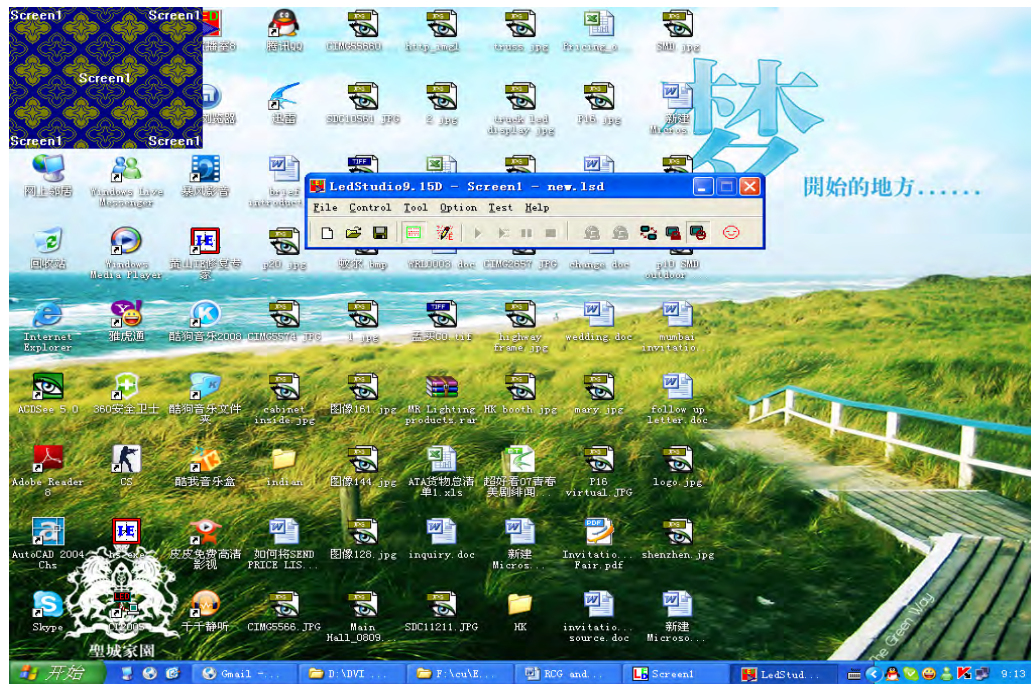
Screen1 Screen1
Screen1
Screen1 Screen1

播客0
腾讯QQ
CIMG5566D
http_img1
truss.jpg
Pricing_s
SMD.jpg

浏览器
迅雷
SDC10564.JPG
2.jpg
truck led display.jpg
P16.jpg
新建 Micros

网上邻居
Windows Live Messenger
暴风影音
breif introduct

LedStudio9.15D - Screen1 - new.lsd
File Control Tool Option Test Help

梦
開始的地方......

回收站
Windows Media Player
黄山彩虹专家
p20.jpg
蚊虫.bmp
WRL0003.doc
CIMG2657.JPG
change.doc
p10 SMD outdoor

Internet Explorer
雅虎通
酷狗音乐2008
CIMG5574.JPG
4.jpg
盖实00.tif
highway frame.jpg
wedding.doc
mumbai invitatio

ACDSee 5.0
360安全卫士
酷狗音乐文件夹
cabinet inside.jpg
图像161.jpg
MR Lighting products.rar
HK booth.jpg
mary.jpg
follow up letter.doc

Adobe Reader 8
CS
酷我音乐盒
indian
图像144.jpg
ATA货物总清单1.xls
超好看07青春美剧排闻...
P16 virtual.JPG
logo.jpg

AutoCAD 2004 Chs
hs2.exe
皮皮免费高清影视
如何将SEND PRICE LIS...
图像128.jpg
inquiry.doc
新建 Micros...
Invitatio... Fair.pdf
shenzhen.jpg

Skype
DT2005
千千静听
CIMG5566.JPG
Main Hall_0809...
SDC11211.JPG
HK
invitatio... source.doc
新建 Microso...

聖城家園
The Green Way

开始
Gmail - ...
D:\DVI ...
F:\cu\E...
RCG and...
Screen1
LedStud...
9:13